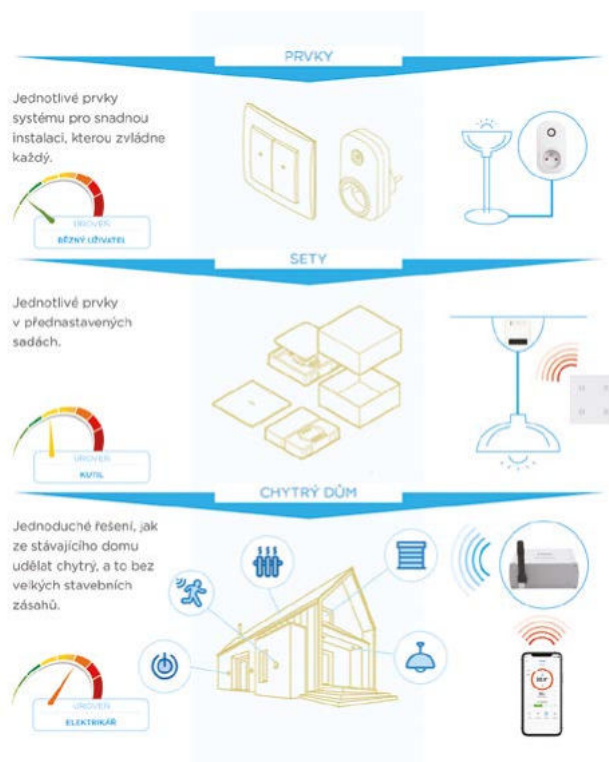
PRVKY

Jednotlivé prvky systému pro snadnou instalaci, kterou zvládne každý.

ÚROVEŇ
BĚŽNÝ UŽIVATEL

SETY

Jednotlivé prvky v přednastavených sadách.

ÚROVEŇ
KUTIL

CHYTRÝ DŮM

Jednoduché řešení, jak ze stávajícího domu udělat chytrý, a to bez velkých stavebních zásahů.

ÚROVEŇ
ELEKTRIKÁŘ